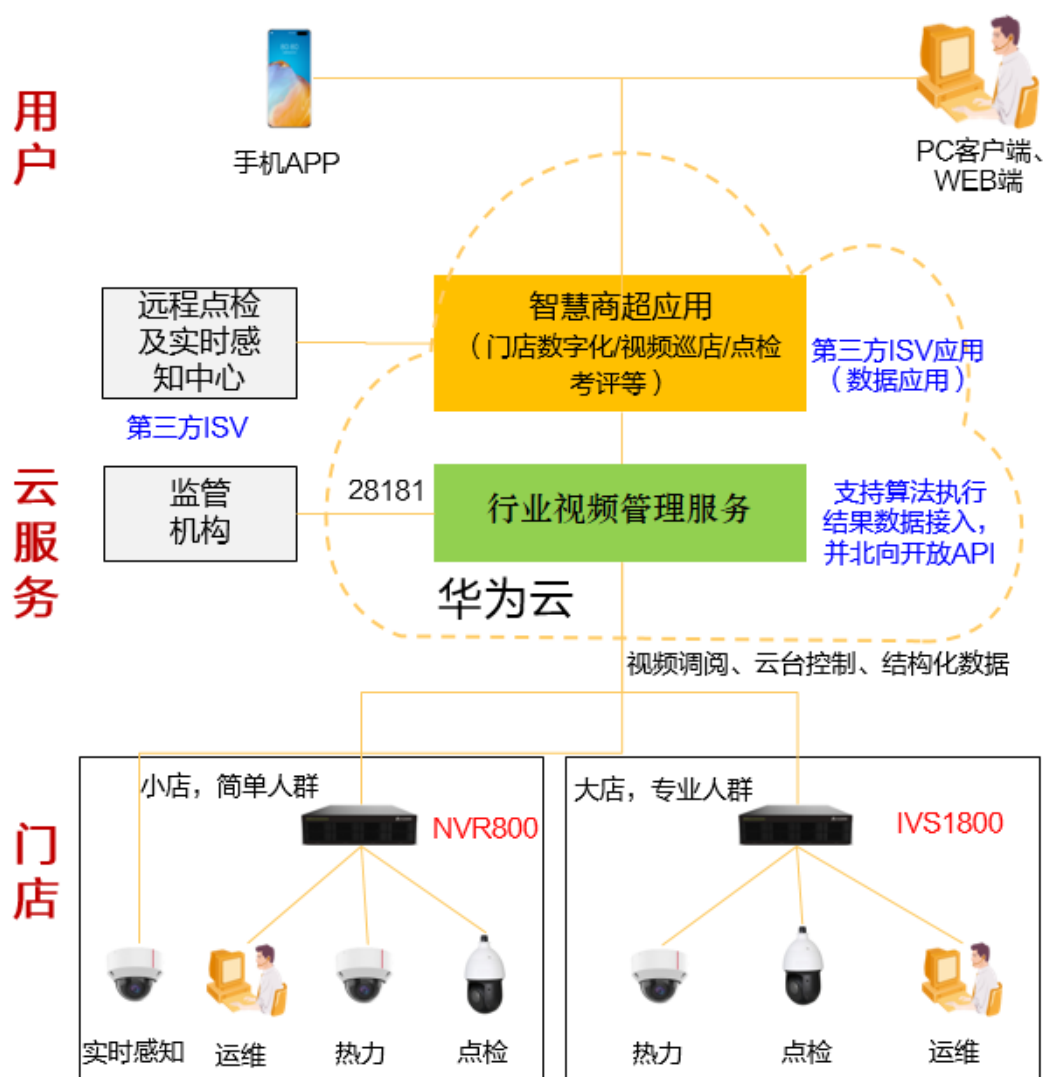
用户

手机APP

PC客户端、WEB端

远程点检及实时感知中心

第三方ISV

智慧商超应用
（门店数字化/视频巡店/点检考评等）

第三方ISV应用
（数据应用）

云服务

监管机构

28181

行业视频管理服务

支持算法执行结果数据接入，并北向开放API

华为云

视频调阅、云台控制、结构化数据

门店

小店，简单人群

NVR800

大店，专业人群

IVS1800

实时感知

运维

热力

点检

热力

点检

运维